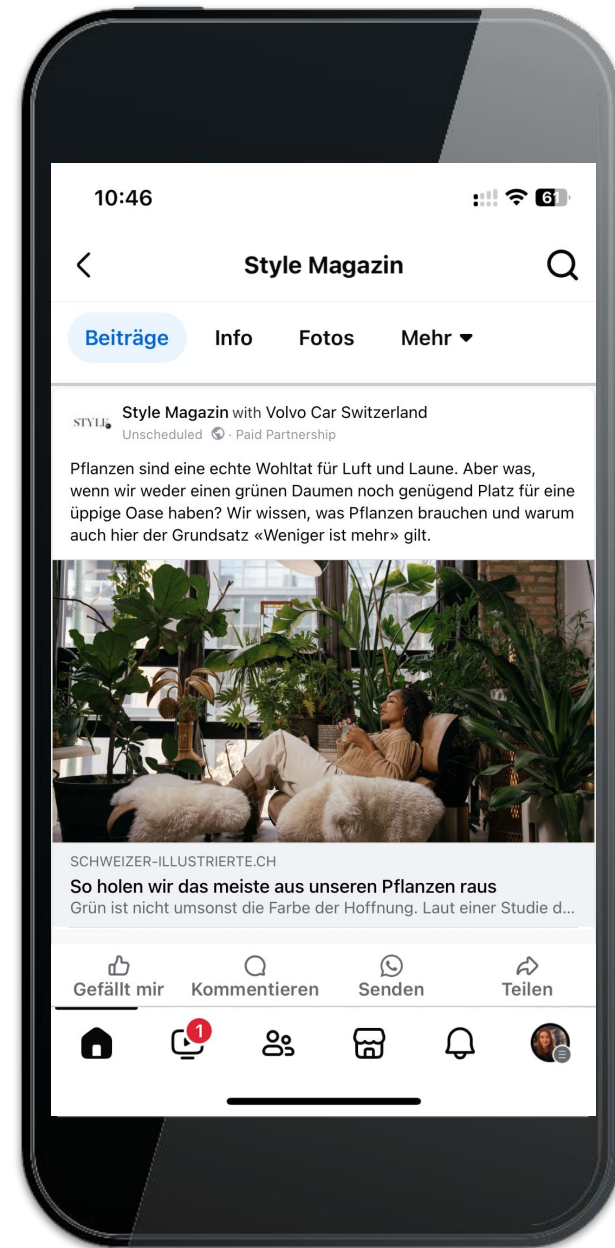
10:46

61

Style Magazin

Beiträge Info Fotos Mehr

STYLE

Style Magazin with Volvo Car Switzerland
Unscheduled · Paid Partnership

Pflanzen sind eine echte Wohltat für Luft und Laune. Aber was, wenn wir weder einen grünen Daumen noch genügend Platz für eine üppige Oase haben? Wir wissen, was Pflanzen brauchen und warum auch hier der Grundsatz «Weniger ist mehr» gilt.

SCHWEIZER-ILLUSTRIERTE.CH
So holen wir das meiste aus unseren Pflanzen raus
Grün ist nicht umsonst die Farbe der Hoffnung. Laut einer Studie d...

Gefällt mir Kommentieren Senden Teilen

1